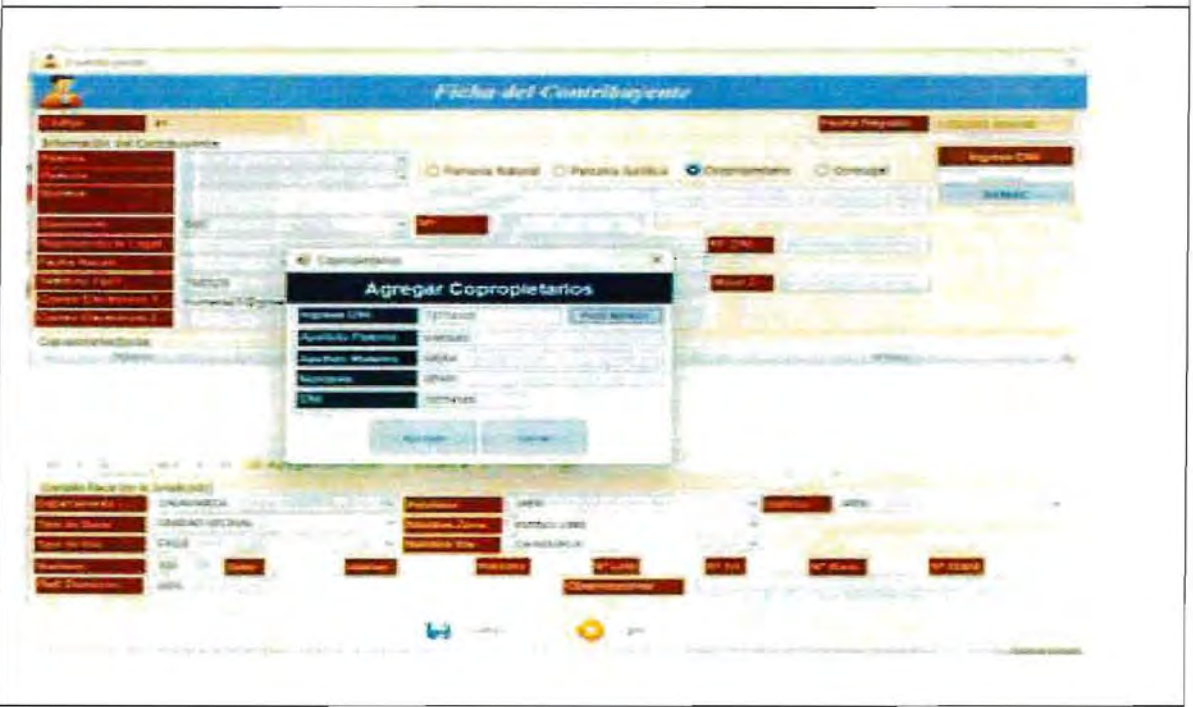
Ficha del Contribuyente

Código

Fecha Registro

Información del Contribuyente

Paterno

Materno

Nombre

Persona Natural

Persona Jurídica

Copropietario

Conyugal

Ingrese DNI

Documento

Representante Legal

Fecha Nacim

Teléfono

Correo Electrónico 1

Correo Electrónico 2

Características

Copropietarios

Agregar Copropietarios

Ingrese DNI

Apellido Paterno

Apellido Materno

Nombres

DNI

Aceptar

Cerrar

Agregar

Domicilio Fiscal en la Jurisdicción

Departamento

CAJAMARCA

Provincia

Distrito

Tipo de Zona

Nombre Zona

Tipo de Vía

CALLE

Nombre Vía

Número

Dpto

Interior

Manzana

Nº Lote

Nº Km

Nº Block

Nº Etapa

Ref. Dirección

Observaciones